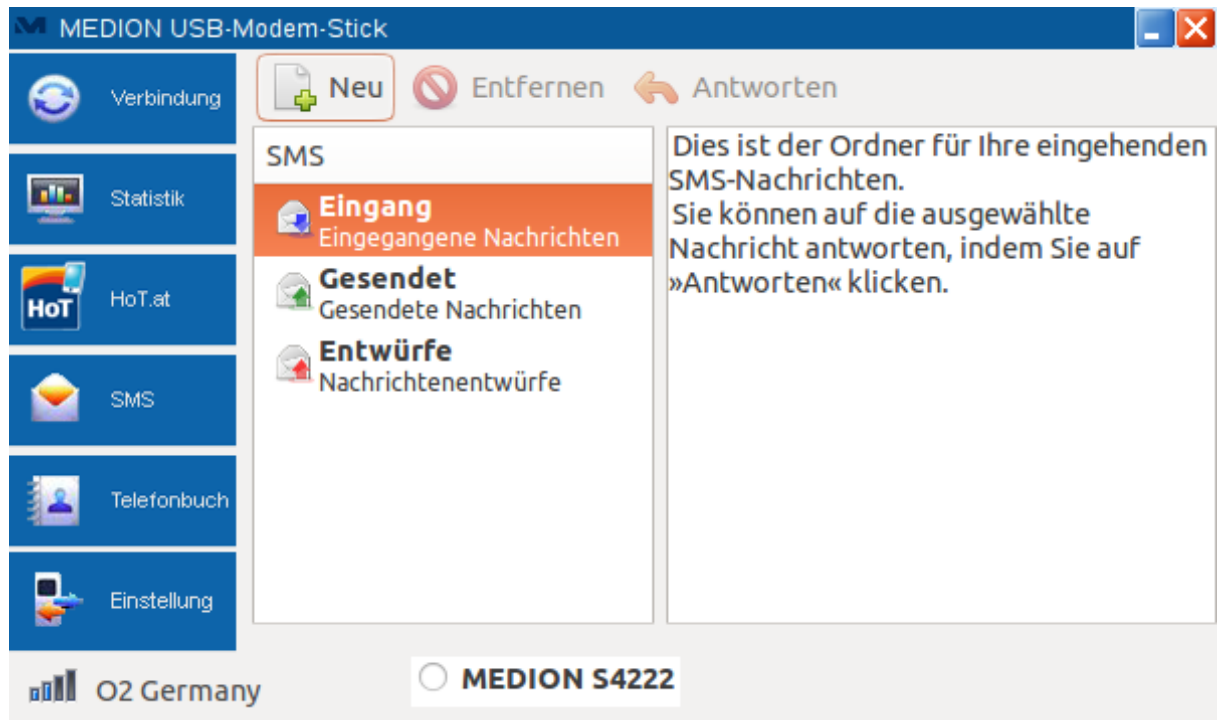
MEDION USB-Modem-Stick

Verbindung

Statistik

HoT

HoT.at

SMS

Telefonbuch

Einstellung

Neu

Entfernen

Antworten

SMS

Eingang
Eingegangene Nachrichten

Gesendet
Gesendete Nachrichten

Entwürfe
Nachrichtenentwürfe

Dies ist der Ordner für Ihre eingehenden SMS-Nachrichten.
Sie können auf die ausgewählte Nachricht antworten, indem Sie auf »Antworten« klicken.

O2 Germany

MEDION S4222